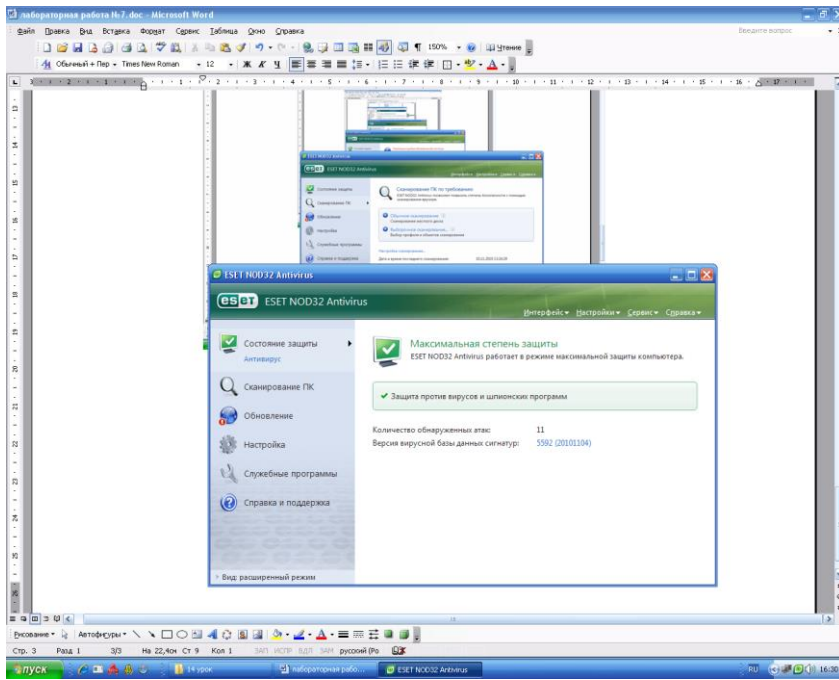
лабораторная работа №7.doc - Microsoft Word

Файл Правка Вид Вставка Формат Сервис Таблица Окно Справка

Введите вопрос

150% Чтение

Обычный + Пер Times New Roman 12

ESET NOD32 Antivirus

Сканирование ПК по требованию

ESET NOD32 Antivirus

eset ESET NOD32 Antivirus

Интерфейс Настройки Сервис Справка

Состояние защиты
Антивирус

Сканирование ПК

Обновление

Настройка

Служебные программы

Справка и поддержка

Максимальная степень защиты
ESET NOD32 Antivirus работает в режиме максимальной защиты компьютера.

Защита против вирусов и шпионских программ

Количество обнаруженных атак: 11
Версия вирусной базы данных сигнатур: 5592 (20101104)

Вид: расширенный режим

Рисование Автофигуры

Стр. 3 Разд 1 3/3 На 22,4см Ст 9 Кол 1 ЗАП ИСПР ВДЛ ЗАМ русский (Ро

пуск 14 урок лабораторная рабо... ESET NOD32 Antivirus RU 16:30